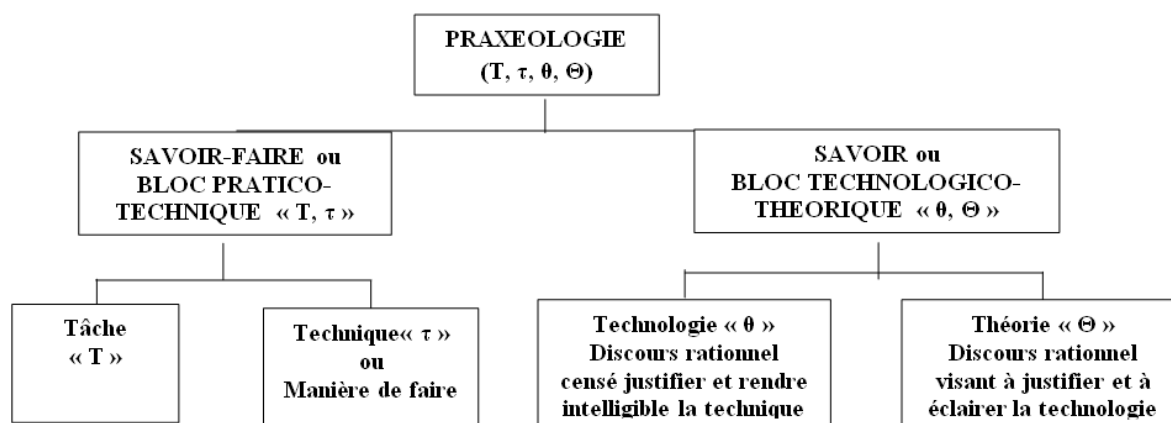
PRAXEOLOGIE
$(T, \tau, \theta, \Theta)$

SAVOIR-FAIRE ou BLOC PRATICO-TECHNIQUE « $T, \tau$ »

SAVOIR ou BLOC TECHNOLOGICO-THEORIQUE « $\theta, \Theta$ »

Tâche « T »

Technique« $\tau$ » ou Manière de faire

Technologie « $\theta$ » Discours rationnel censé justifier et rendre intelligible la technique

Théorie « $\Theta$ » Discours rationnel visant à justifier et à éclairer la technologie